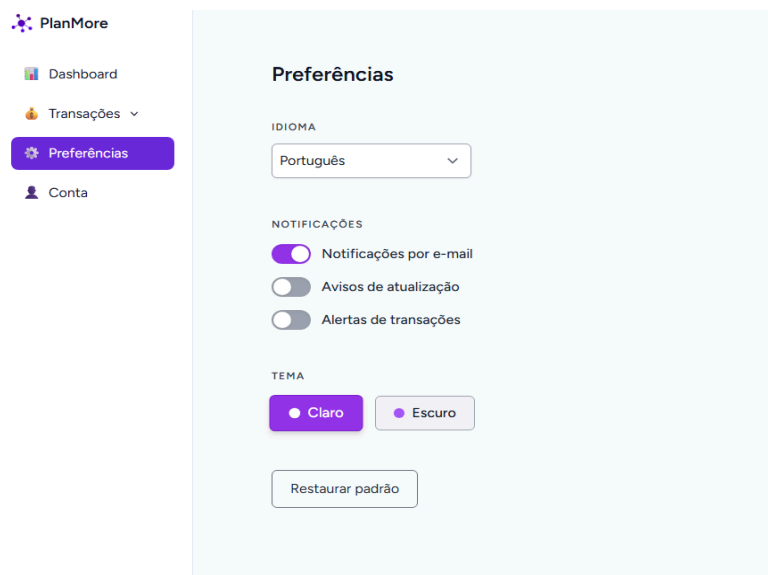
PlanMore

Dashboard

Transações

Preferências

Conta

Preferências

IDIOMA

Português

NOTIFICAÇÕES

Notificações por e-mail

Avisos de atualização

Alertas de transações

TEMA

Claro

Escuro

Restaurar padrão